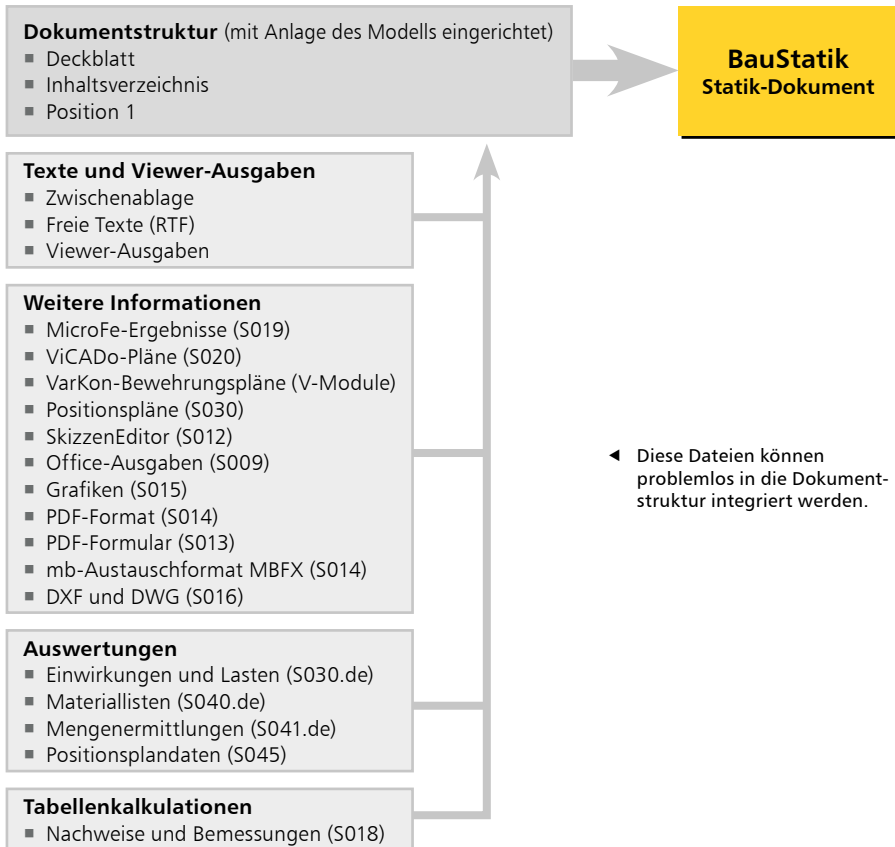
**Dokumentstruktur** (mit Anlage des Modells eingerichtet)
■ Deckblatt
■ Inhaltsverzeichnis
■ Position 1

**BauStatik**
**Statik-Dokument**

**Texte und Viewer-Ausgaben**
■ Zwischenablage
■ Freie Texte (RTF)
■ Viewer-Ausgaben

**Weitere Informationen**
■ MicroFe-Ergebnisse (S019)
■ ViCADo-Pläne (S020)
■ VarKon-Bewehrungspläne (V-Module)
■ Positionspläne (S030)
■ SkizzenEditor (S012)
■ Office-Ausgaben (S009)
■ Grafiken (S015)
■ PDF-Format (S014)
■ PDF-Formular (S013)
■ mb-Austauschformat MBFX (S014)
■ DXF und DWG (S016)

◄ Diese Dateien können problemlos in die Dokumentstruktur integriert werden.

**Auswertungen**
■ Einwirkungen und Lasten (S030.de)
■ Materiallisten (S040.de)
■ Mengenermittlungen (S041.de)
■ Positionsplandaten (S045)

**Tabellenkalkulationen**
■ Nachweise und Bemessungen (S018)